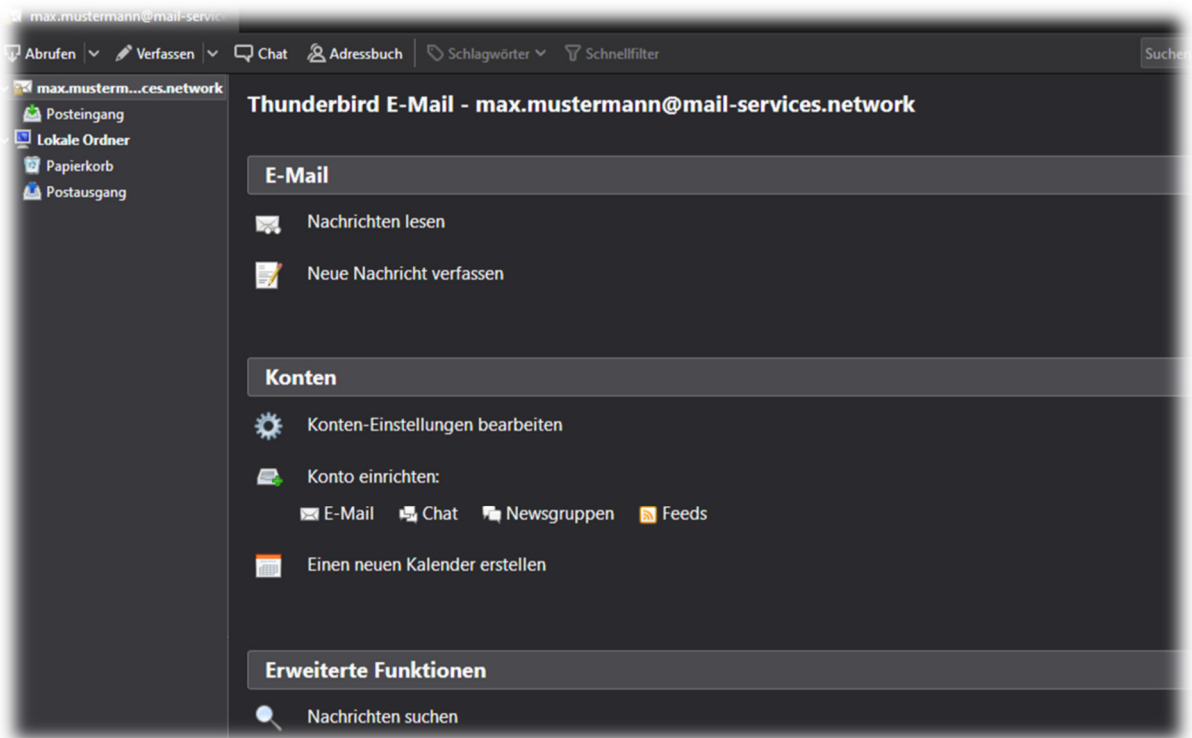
max.mustermann@mail-servic

Abrufen | Verfassen | Chat | Adressbuch | Schlagwörter | Schnellfilter | Suchen

max.musterm...ces.network
Posteingang
Lokale Ordner
Papierkorb
Postausgang

Thunderbird E-Mail - max.mustermann@mail-services.network

E-Mail

Nachrichten lesen

Neue Nachricht verfassen

Konten

Konten-Einstellungen bearbeiten

Konto einrichten:

E-Mail Chat Newsgruppen Feeds

Einen neuen Kalender erstellen

Erweiterte Funktionen

Nachrichten suchen